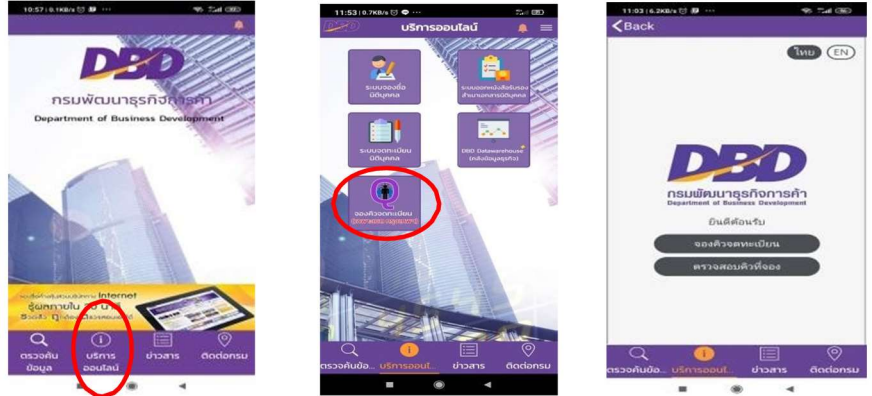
10:57 | 0.1KB/s

DBD

กรมพัฒนาธุรกิจการค้า

Department of Business Development

Internet

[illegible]

ตรวจค้นข้อมูล

บริการออนไลน์

ข่าวสาร

ติดต่อกรม

11:53 | 0.7KB/s

บริการออนไลน์

ระบบจองชื่อนิติบุคคล

ระบบออกหนังสือรับรองสำเนาเอกสารนิติบุคคล

ระบบจดทะเบียนนิติบุคคล

DBD Datawarehouse (คลังข้อมูลธุรกิจ)

จองคิวจดทะเบียน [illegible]

ตรวจค้นข้อ...

บริการออนไ...

ข่าวสาร

ติดต่อกรม

11:03 | 6.2KB/s

Back

ไทย

EN

DBD

กรมพัฒนาธุรกิจการค้า

Department of Business Development

ยินดีต้อนรับ

จองคิวจดทะเบียน

ตรวจสอบคิวที่จอง

ตรวจค้นข้อ...

บริการออนไ...

ข่าวสาร

ติดต่อกรม